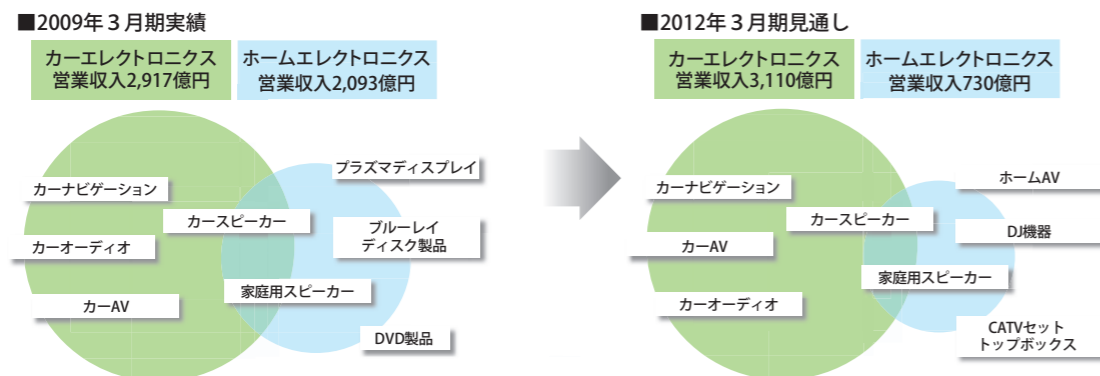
■2009年３月期実績

カーエレクトロニクス
営業収入2,917億円

ホームエレクトロニクス
営業収入2,093億円

プラズマディスプレイ

カーナビゲーション

カースピーカー

ブルーレイ
ディスク製品

カーオーディオ

家庭用スピーカー

カーAV

DVD製品

■2012年３月期見通し

カーエレクトロニクス
営業収入3,110億円

ホームエレクトロニクス
営業収入730億円

ホームAV

カーナビゲーション

カースピーカー

DJ機器

カーAV

家庭用スピーカー

カーオーディオ

CATVセット
トップボックス